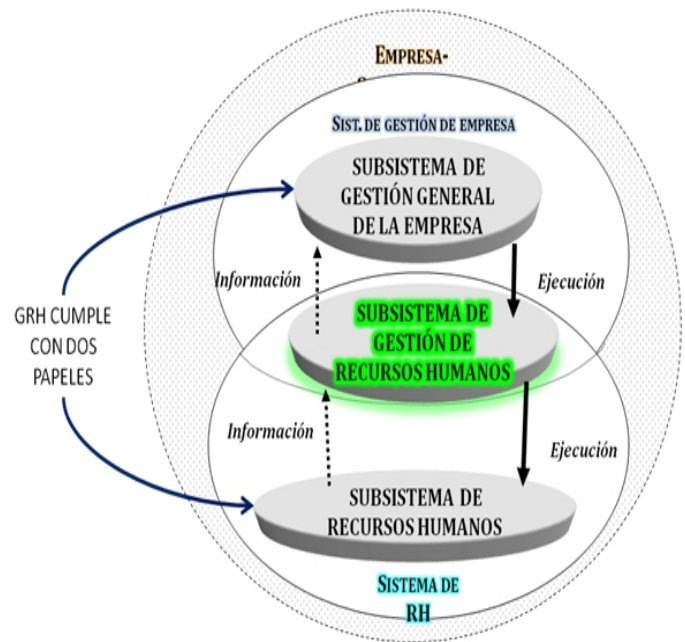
EMPRESA-
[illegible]

SIST. DE GESTIÓN DE EMPRESA

SUBSISTEMA DE GESTIÓN GENERAL DE LA EMPRESA

Información

Ejecución

GRH CUMPLE CON DOS PAPELES

SUBSISTEMA DE GESTIÓN DE RECURSOS HUMANOS

Información

Ejecución

SUBSISTEMA DE RECURSOS HUMANOS

SISTEMA DE RH